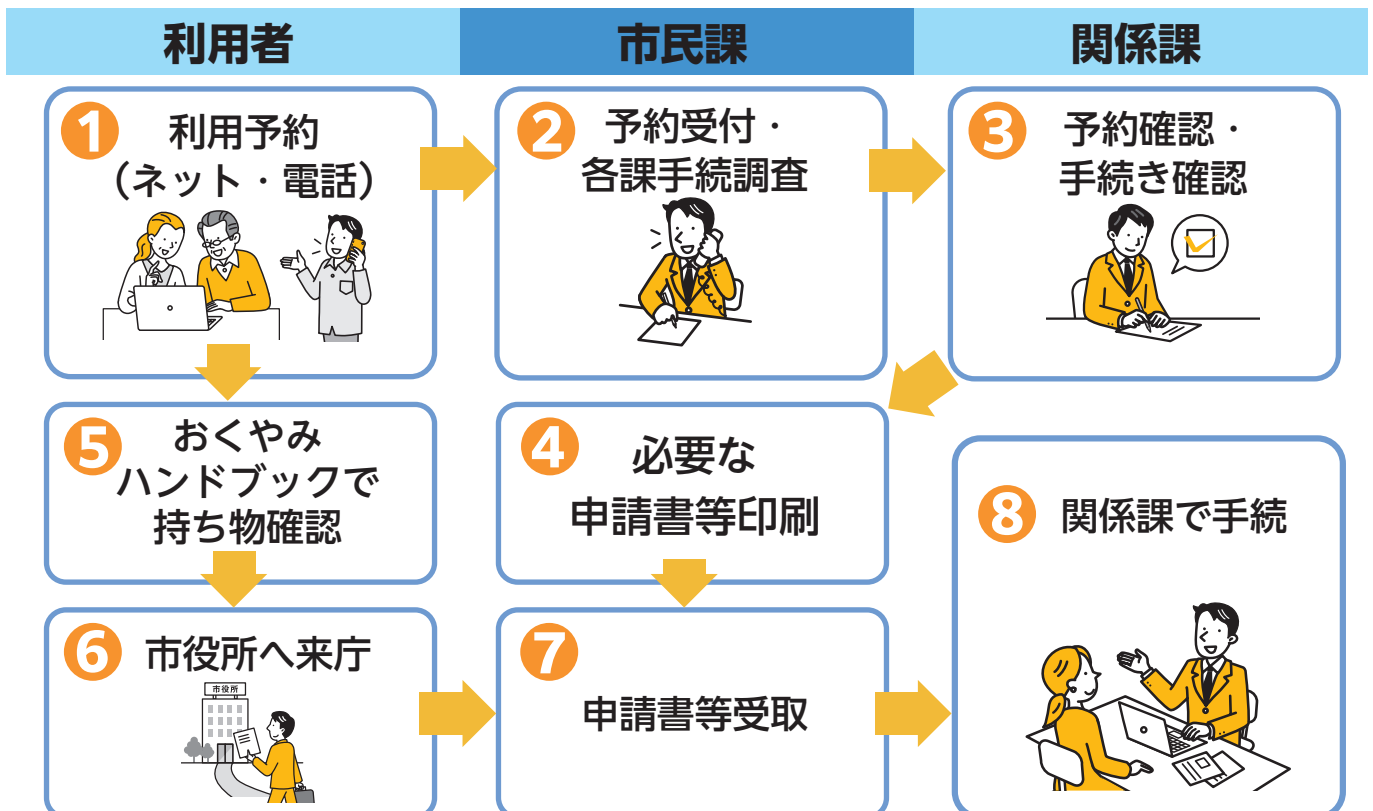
利用者

市民課

関係課

1 利用予約（ネット・電話）

2 予約受付・各課手続調査

3 予約確認・手続き確認

5 おくやみハンドブックで持ち物確認

4 必要な申請書等印刷

8 関係課で手続

6 市役所へ来庁

市役所

7 申請書等受取